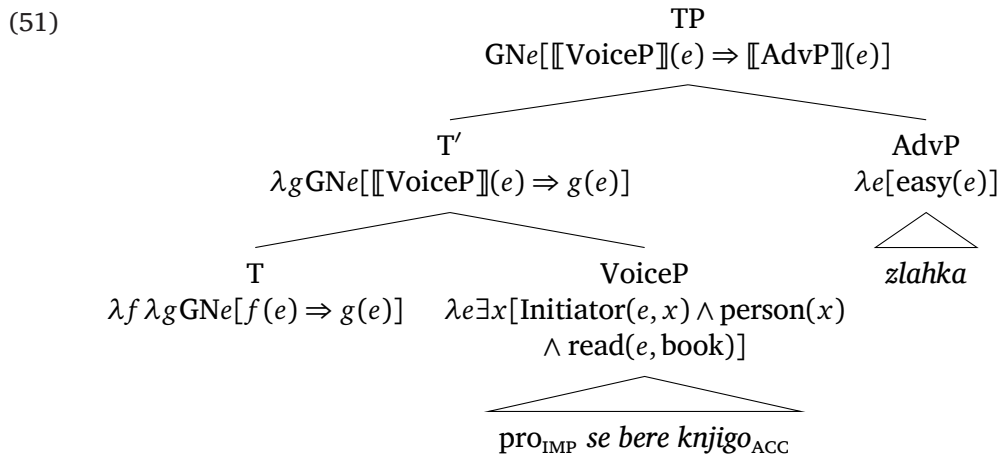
(51)

TP
$\text{GN}e[[\![\text{VoiceP}]\!](e) \Rightarrow [\![\text{AdvP}]\!](e)]$

T′
$\lambda g \text{GN}e[[\![\text{VoiceP}]\!](e) \Rightarrow g(e)]$

AdvP
$\lambda e[\text{easy}(e)]$

*zlahka*

T
$\lambda f \lambda g \text{GN}e[f(e) \Rightarrow g(e)]$

VoiceP
$\lambda e \exists x[\text{Initiator}(e,x) \wedge \text{person}(x) \wedge \text{read}(e, \text{book})]$

$\text{pro}_{\text{IMP}}$ *se bere knjigo*$_{\text{ACC}}$